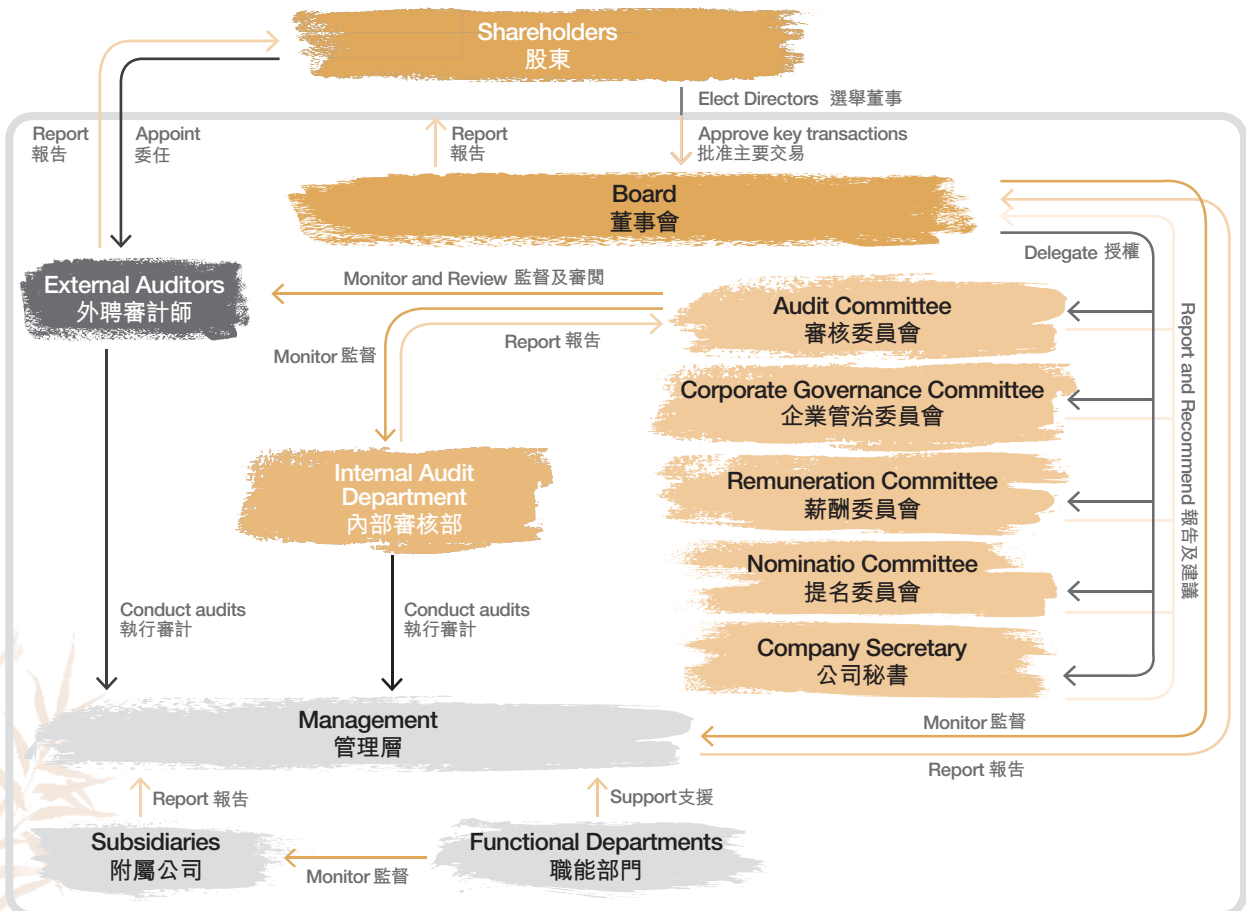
Shareholders
股東

Report
報告

Appoint
委任

Report
報告

Elect Directors 選舉董事

Approve key transactions
批准主要交易

Board
董事會

Delegate 授權

External Auditors
外聘審計師

Monitor and Review 監督及審閱

Audit Committee
審核委員會

Report 報告

Monitor 監督

Corporate Governance Committee
企業管治委員會

Report and Recommend 報告及建議

Internal Audit Department
內部審核部

Remuneration Committee
薪酬委員會

Nominatio Committee
提名委員會

Conduct audits
執行審計

Conduct audits
執行審計

Company Secretary
公司秘書

Management
管理層

Monitor 監督

Report 報告

Report 報告

Support支援

Subsidiaries
附屬公司

Monitor 監督

Functional Departments
職能部門